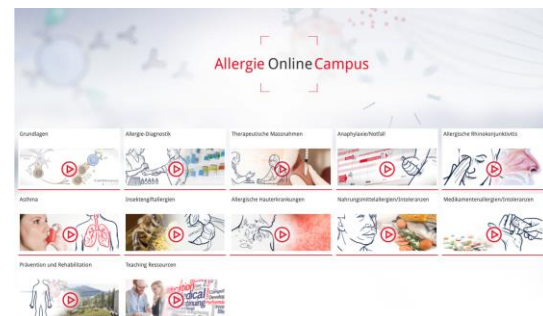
Allergie Online Campus

Grundlagen

Allergie-Diagnostik

Therapeutische Massnahmen

Anaphylaxie/Notfall

Allergische Rhinokonjunktivitis

Asthma

Insektengiftallergien

Allergische Hauterkrankungen

Nahrungsmittelallergien/-intoleranzen

Medikamentenallergien/-intoleranzen

Prävention und Rehabilitation

Teaching Resources